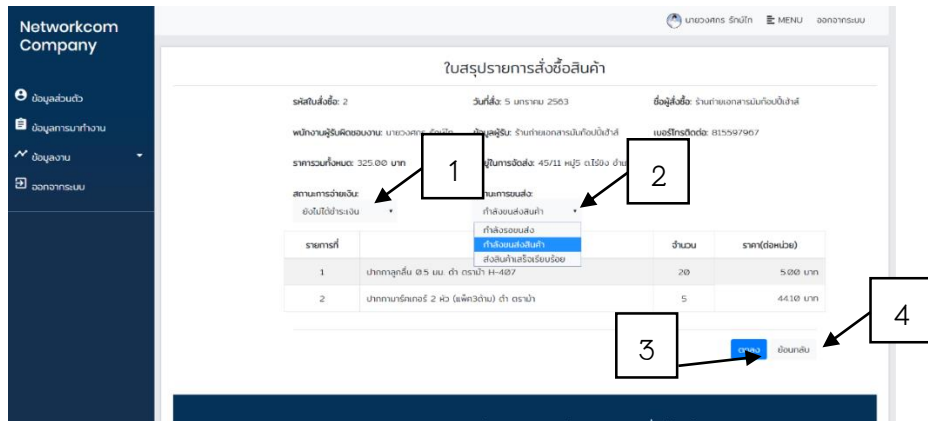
Networkcom Company

ข้อมูลส่วนตัว
ข้อมูลการมาทำงาน
ข้อมูลงาน
ออกจากระบบ

นายวงศกร รักน้ำโก MENU ออกจากระบบ

ใบสรุปรายการสั่งซื้อสินค้า

รหัสใบสั่งซื้อ: 2
วันที่สั่ง: 5 มกราคม 2563
ชื่อผู้สั่งซื้อ: ร้านถ่ายเอกสารมินท์ก๊อปปี้เซ้าส์

พนักงานผู้รับผิดชอบงาน: นายวงศกร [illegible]
ข้อมูลผู้รับ: ร้านถ่ายเอกสารมินท์ก๊อปปี้เซ้าส์
เบอร์โทรติดต่อ: 815597967

ราคารวมทั้งหมด: 325.00 บาท
ที่อยู่ในการจัดส่ง: 45/11 หมู่5 ต.ไร่ขิง อำเ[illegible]

สถานะการจ่ายเงิน:
ยังไม่ได้ชำระเงิน

สถานะการขนส่ง:
กำลังขนส่งสินค้า
กำลังรอขนส่ง
กำลังขนส่งสินค้า
ส่งสินค้าเสร็จเรียบร้อย

1
2

| รายการที่ | | จำนวน | ราคา(ต่อหน่วย) |
|---|---|---|---|
| 1 | ปากกาลูกลื่น 0.5 มม. ดำ ตราม้า H-407 | 20 | 5.00 บาท |
| 2 | ปากกามาร์คเกอร์ 2 หัว (แพ็ค3ด้าม) ดำ ตราม้า | 5 | 44.10 บาท |

3
4

ตกลง ย้อนกลับ